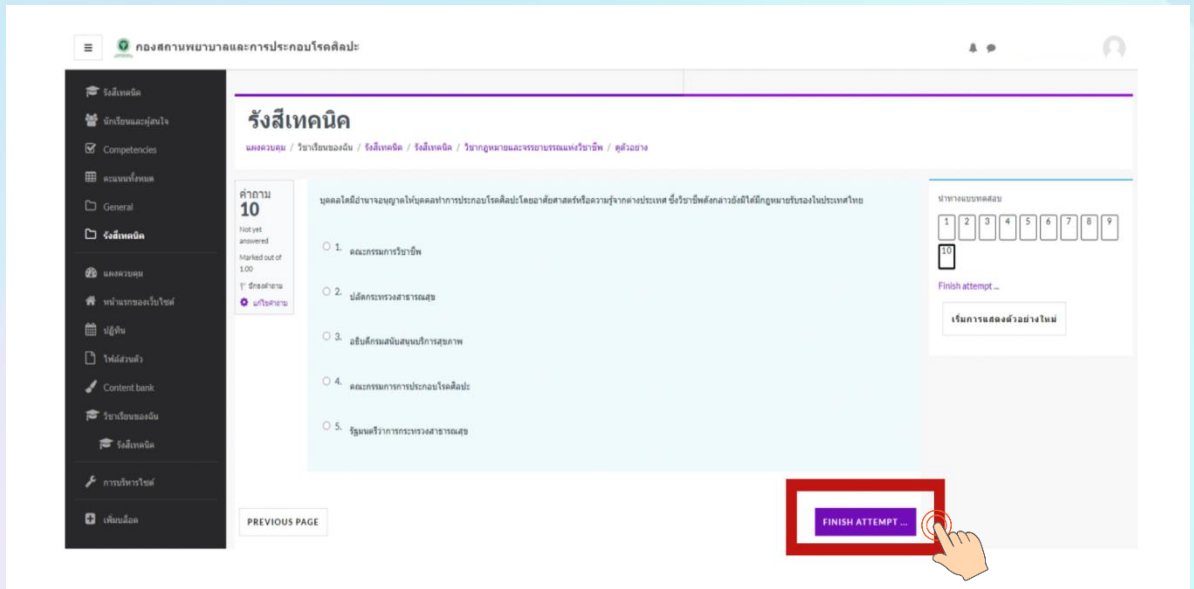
กองสถานพยาบาลและการประกอบโรคศิลปะ

รังสีเทคนิค
นักเรียนและผู้สนใจ
Competencies
คะแนนทั้งหมด
General
รังสีเทคนิค
แผงควบคุม
หน้าแรกของเว็บไซต์
ปฏิทิน
ไฟล์ส่วนตัว
Content bank
รายวิชาเรียนของฉัน
รังสีเทคนิค
การบริหารไซต์
เพิ่มบล็อก

รังสีเทคนิค

แผงควบคุม / วิชาเรียนของฉัน / รังสีเทคนิค / รังสีเทคนิค / วิชากฎหมายและจรรยาบรรณแห่งวิชาชีพ / ดูตัวอย่าง

คำถาม 10
Not yet answered
Marked out of 1.00
ปักธงคำถาม
แก้ไขคำถาม

บุคคลใดมีอำนาจอนุญาตให้บุคคลทำการประกอบโรคศิลปะโดยอาศัยศาสตร์หรือความรู้จากต่างประเทศ ซึ่งวิชาชีพดังกล่าวยังมิได้มีกฎหมายรับรองในประเทศไทย

1. คณะกรรมการวิชาชีพ
2. ปลัดกระทรวงสาธารณสุข
3. อธิบดีกรมสนับสนุนบริการสุขภาพ
4. คณะกรรมการการประกอบโรคศิลปะ
5. รัฐมนตรีว่าการกระทรวงสาธารณสุข

นำทางแบบทดสอบ
1 2 3 4 5 6 7 8 9 10
Finish attempt ...
เริ่มการแสดงตัวอย่างใหม่

PREVIOUS PAGE
FINISH ATTEMPT ...